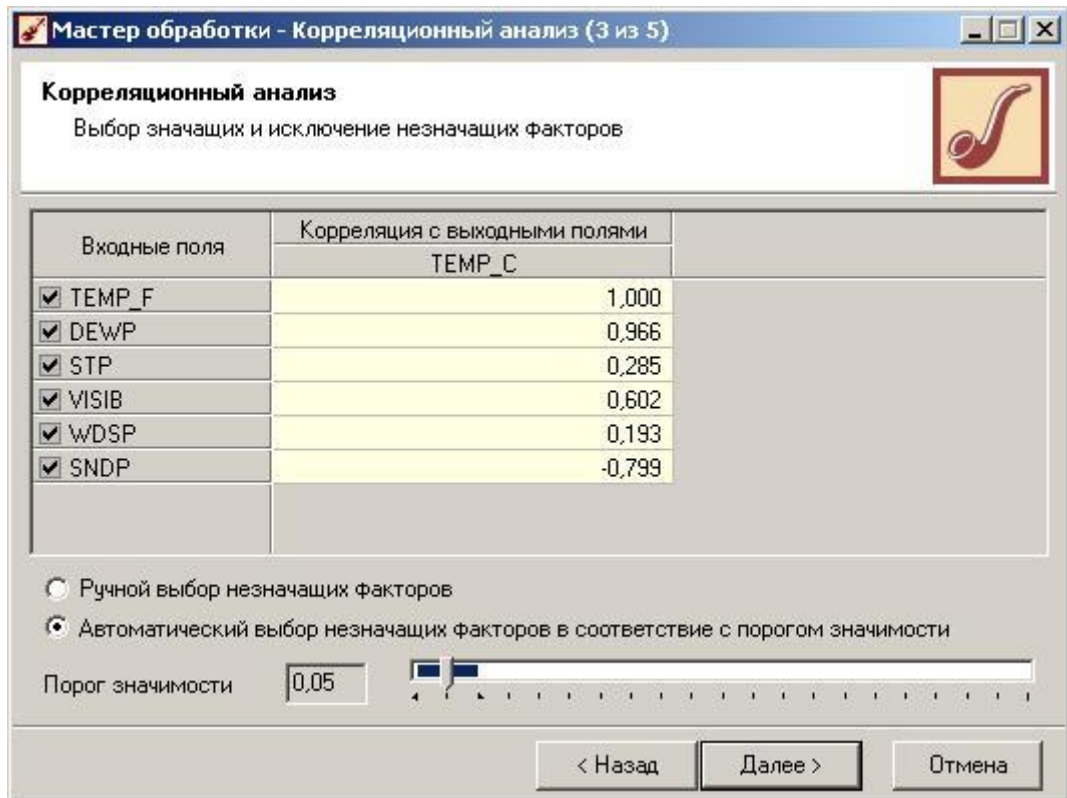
Мастер обработки - Корреляционный анализ (3 из 5)

Корреляционный анализ
Выбор значащих и исключение незначащих факторов

| Входные поля | Корреляция с выходными полями TEMP_C |
|---|---|
| TEMP_F | 1,000 |
| DEWP | 0,966 |
| STP | 0,285 |
| VISIB | 0,602 |
| WDSP | 0,193 |
| SNDP | -0,799 |

Ручной выбор незначащих факторов

Автоматический выбор незначащих факторов в соответствие с порогом значимости

Порог значимости 0,05

< Назад Далее > Отмена